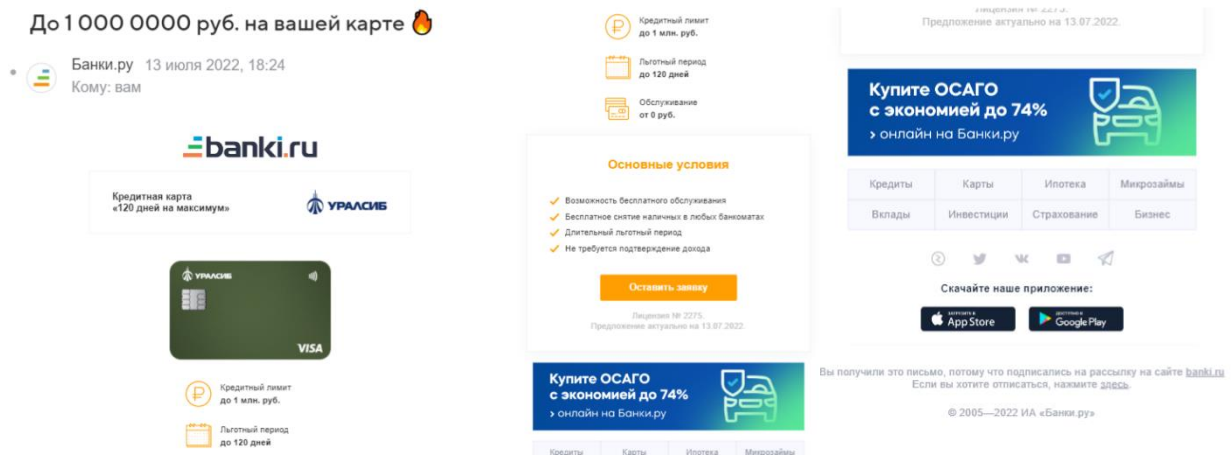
До 1 000 0000 руб. на вашей карте

Банки.ру 13 июля 2022, 18:24
Кому: вам

banki.ru

Кредитная карта
«120 дней на максимум»

УРАЛСИБ

УРАЛСИБ
VISA

Кредитный лимит
до 1 млн. руб.

Льготный период
до 120 дней

Кредитный лимит
до 1 млн. руб.

Льготный период
до 120 дней

Обслуживание
от 0 руб.

Основные условия

Возможность бесплатного обслуживания
Бесплатное снятие наличных в любых банкоматах
Длительный льготный период
Не требуется подтверждение дохода

Оставить заявку

Лицензия № 2275.
Предложение актуально на 13.07.2022.

Купите ОСАГО
с экономией до 74%
› онлайн на Банки.ру

| Кредиты | Карты | Ипотека | Микрозаймы |
|---|---|---|---|

Лицензия № 2275.
Предложение актуально на 13.07.2022.

Купите ОСАГО
с экономией до 74%
› онлайн на Банки.ру

| Кредиты | Карты | Ипотека | Микрозаймы |
|---|---|---|---|
| Вклады | Инвестиции | Страхование | Бизнес |

Скачайте наше приложение:

App Store
Google Play

Вы получили это письмо, потому что подписались на рассылку на сайте banki.ru
Если вы хотите отписаться, нажмите здесь.

© 2005—2022 ИА «Банки.ру»